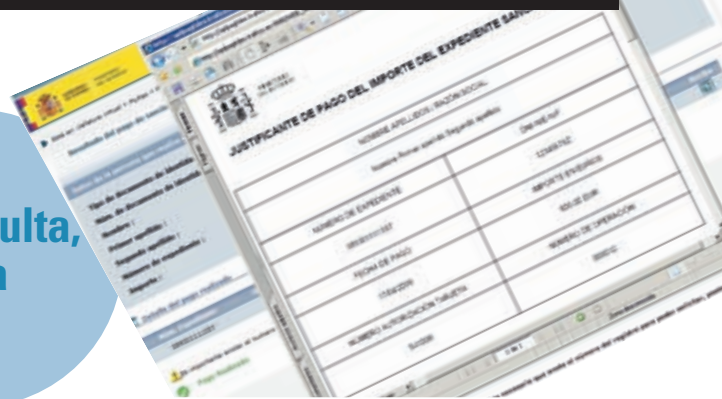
ulta,
n

JUSTIFICANTE DE PAGO DEL IMPORTE DEL EXPEDIENTE SANC

NOMBRE APELLIDOS / RAZÓN SOCIAL

NÚMERO DE EXPEDIENTE

IMPORTE

FECHA DE PAGO

NÚMERO DE OPERACIÓN

NÚMERO AUTORIZACIÓN TARJETA

Resultado del pago de
Tipo de documento de identificación
Núm. de documento de identificación
Nombre
Primer apellido
Segundo apellido
Número de expediente
Importe

Detalle del pago realizado

Pago Realizado